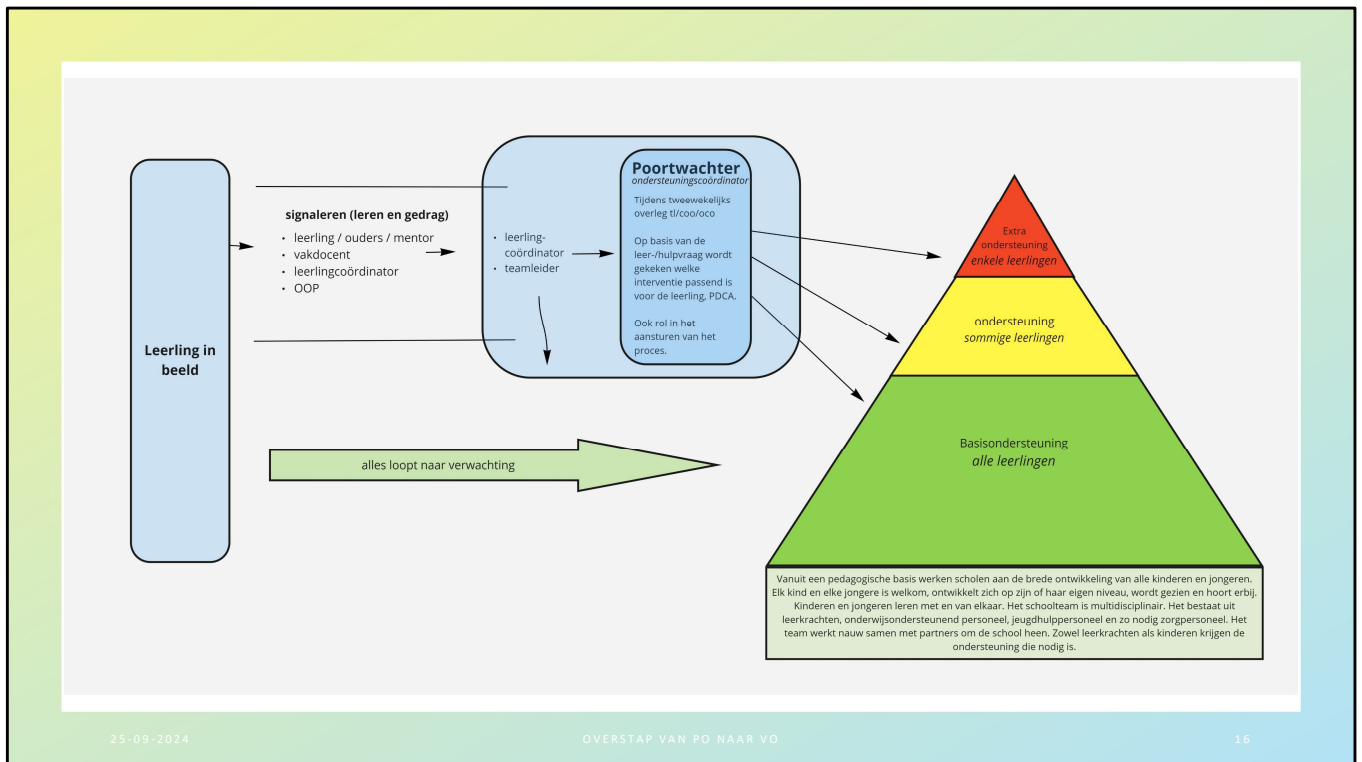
Leerling in beeld

signaleren (leren en gedrag)
- leerling / ouders / mentor
- vakdocent
- leerlingcoördinator
- OOP

- leerling-coördinator
- teamleider

Poortwachter
ondersteuningscoördinator

Tijdens tweewekelijks overleg tl/coo/oco

Op basis van de leer-/hulpvraag wordt gekeken welke interventie passend is voor de leerling, PDCA.

Ook rol in het aansturen van het proces.

alles loopt naar verwachting

Extra ondersteuning
enkele leerlingen

ondersteuning
sommige leerlingen

Basisondersteuning
alle leerlingen

Vanuit een pedagogische basis werken scholen aan de brede ontwikkeling van alle kinderen en jongeren. Elk kind en elke jongere is welkom, ontwikkelt zich op zijn of haar eigen niveau, wordt gezien en hoort erbij. Kinderen en jongeren leren met en van elkaar. Het schoolteam is multidisciplinair. Het bestaat uit leerkrachten, onderwijsondersteunend personeel, jeugdhulppersoneel en zo nodig zorgpersoneel. Het team werkt nauw samen met partners om de school heen. Zowel leerkrachten als kinderen krijgen de ondersteuning die nodig is.

25-09-2024
OVERSTAP VAN PO NAAR VO
16